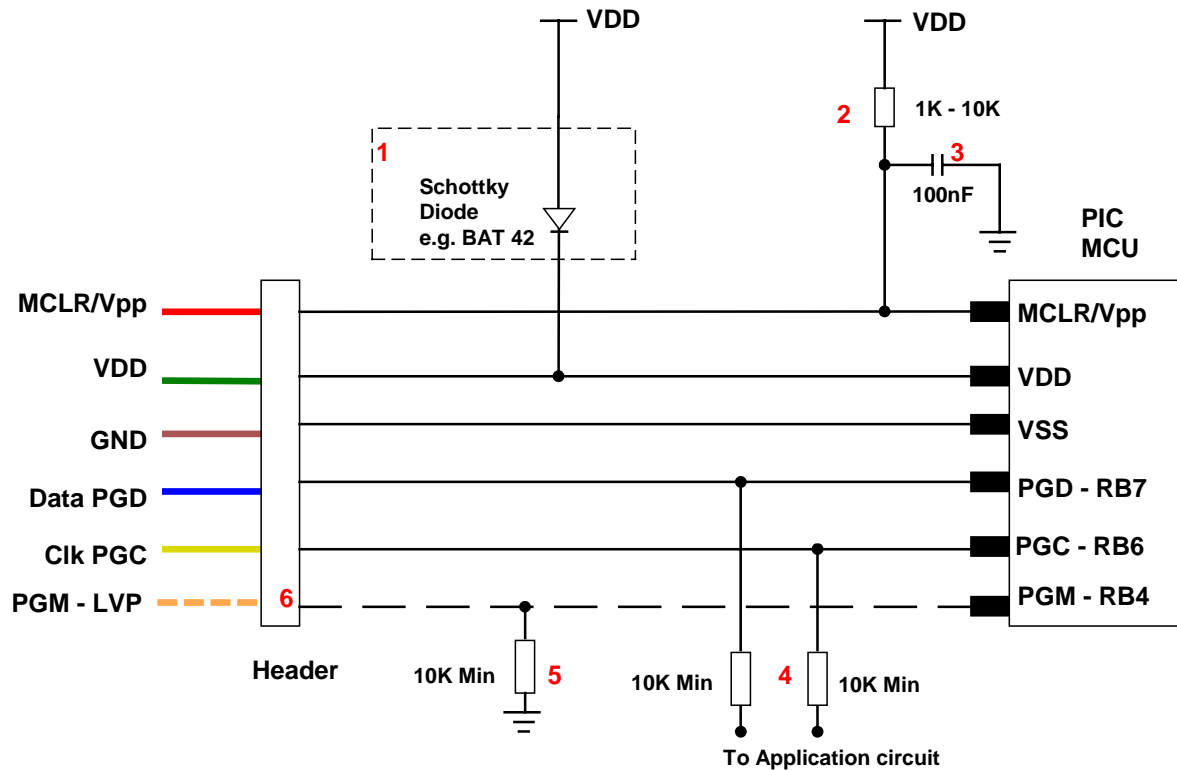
VDD
VDD
2
1K - 10K
3
1
Schottky
Diode
e.g. BAT 42
100nF
PIC
MCU
MCLR/Vpp
MCLR/Vpp
VDD
VDD
GND
VSS
Data PGD
PGD - RB7
Clk PGC
PGC - RB6
PGM - LVP
6
PGM - RB4
Header
10K Min
5
10K Min
4
10K Min
To Application circuit